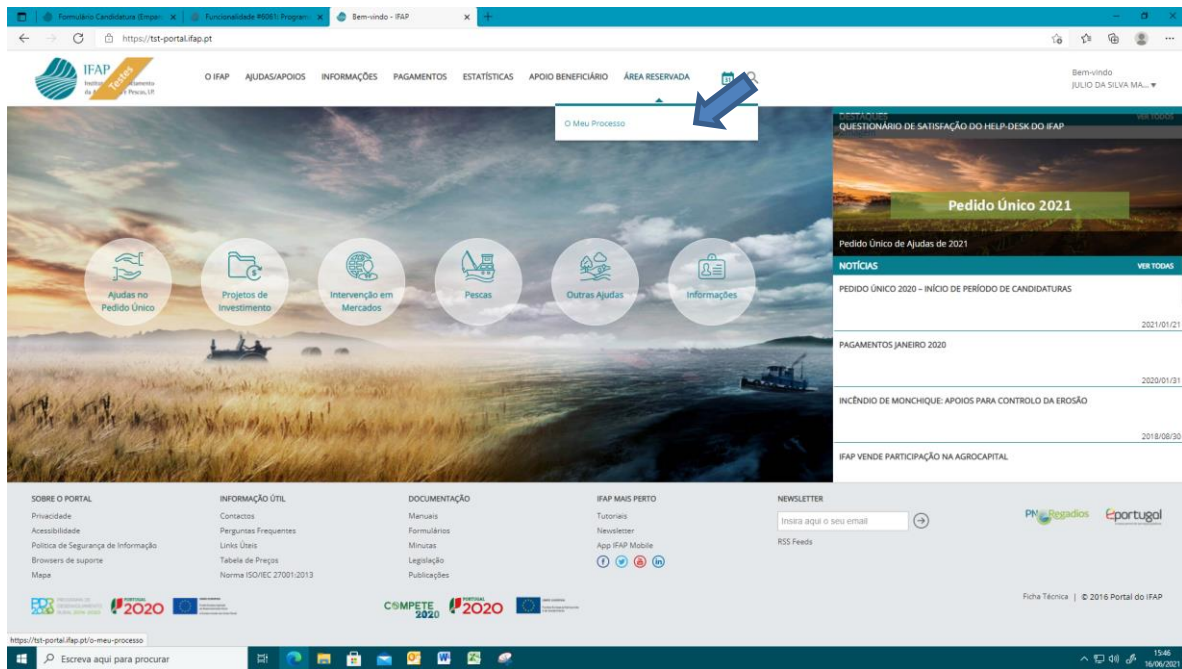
Formulário Candidatura (Empr... | Funcionalidade #6061: Program... | Bem-vindo - IFAP

https://tst-portal.ifap.pt

IFAP Instituto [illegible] Financiamento da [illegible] e Pescas, I.P. Testes

O IFAP AJUDAS/APOIOS INFORMAÇÕES PAGAMENTOS ESTATÍSTICAS APOIO BENEFICIÁRIO ÁREA RESERVADA

Bem-vindo
JULIO DA SILVA MA...

O Meu Processo

DESTAQUES VER TODOS
QUESTIONÁRIO DE SATISFAÇÃO DO HELP-DESK DO IFAP

Pedido Único 2021

Pedido Único de Ajudas de 2021

Ajudas no Pedido Único
Projetos de Investimento
Intervenção em Mercados
Pescas
Outras Ajudas
Informações

NOTÍCIAS VER TODAS

PEDIDO ÚNICO 2020 – INÍCIO DE PERÍODO DE CANDIDATURAS
2021/01/21

PAGAMENTOS JANEIRO 2020
2020/01/31

INCÊNDIO DE MONCHIQUE: APOIOS PARA CONTROLO DA EROSÃO
2018/08/30

IFAP VENDE PARTICIPAÇÃO NA AGROCAPITAL

SOBRE O PORTAL
Privacidade
Acessibilidade
Política de Segurança de Informação
Browsers de suporte
Mapa

INFORMAÇÃO ÚTIL
Contactos
Perguntas Frequentes
Links Úteis
Tabela de Preços
Norma ISO/IEC 27001:2013

DOCUMENTAÇÃO
Manuais
Formulários
Minutas
Legislação
Publicações

IFAP MAIS PERTO
Tutoriais
Newsletter
App IFAP Mobile

NEWSLETTER
Insira aqui o seu email
RSS Feeds

PNRegadios Eportugal

PORTUGAL 2020 COMPETE 2020 PORTUGAL 2020

Ficha Técnica | © 2016 Portal do IFAP

https://tst-portal.ifap.pt/o-meu-processo

Escreva aqui para procurar

15:46
16/06/2021